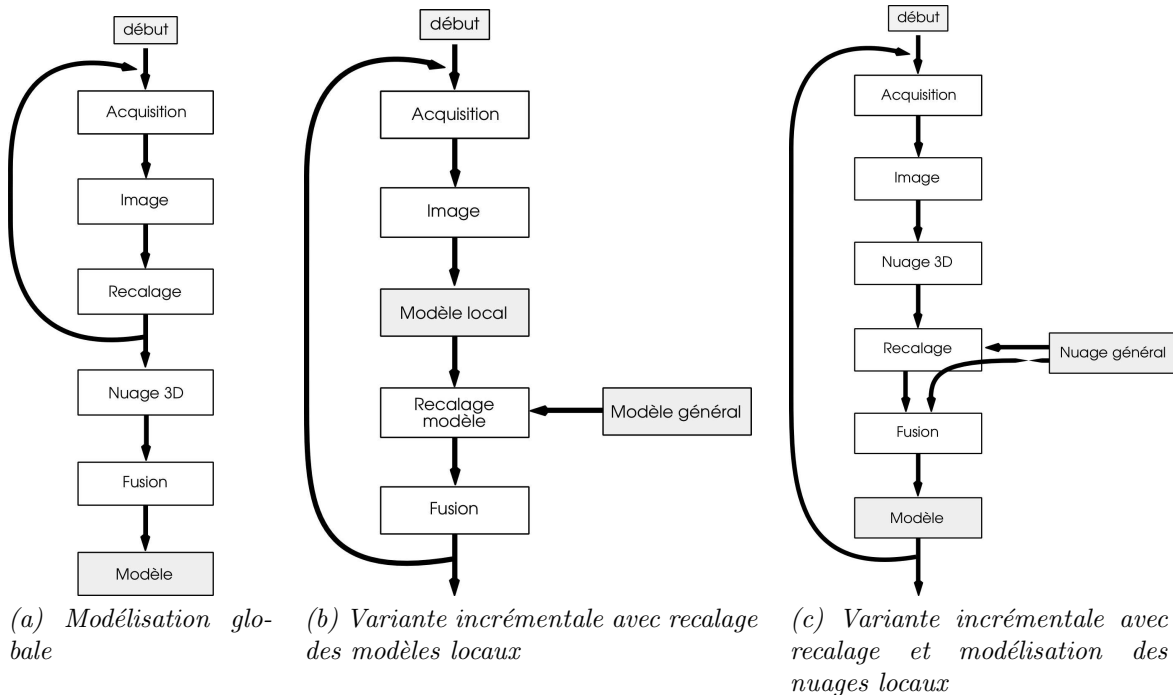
début

Acquisition

Image

Recalage

Nuage 3D

Fusion

Modèle

(a) Modélisation globale

début

Acquisition

Image

Modèle local

Recalage modèle

Modèle général

Fusion

(b) Variante incrémentale avec recalage des modèles locaux

début

Acquisition

Image

Nuage 3D

Recalage

Nuage général

Fusion

Modèle

(c) Variante incrémentale avec recalage et modélisation des nuages locaux